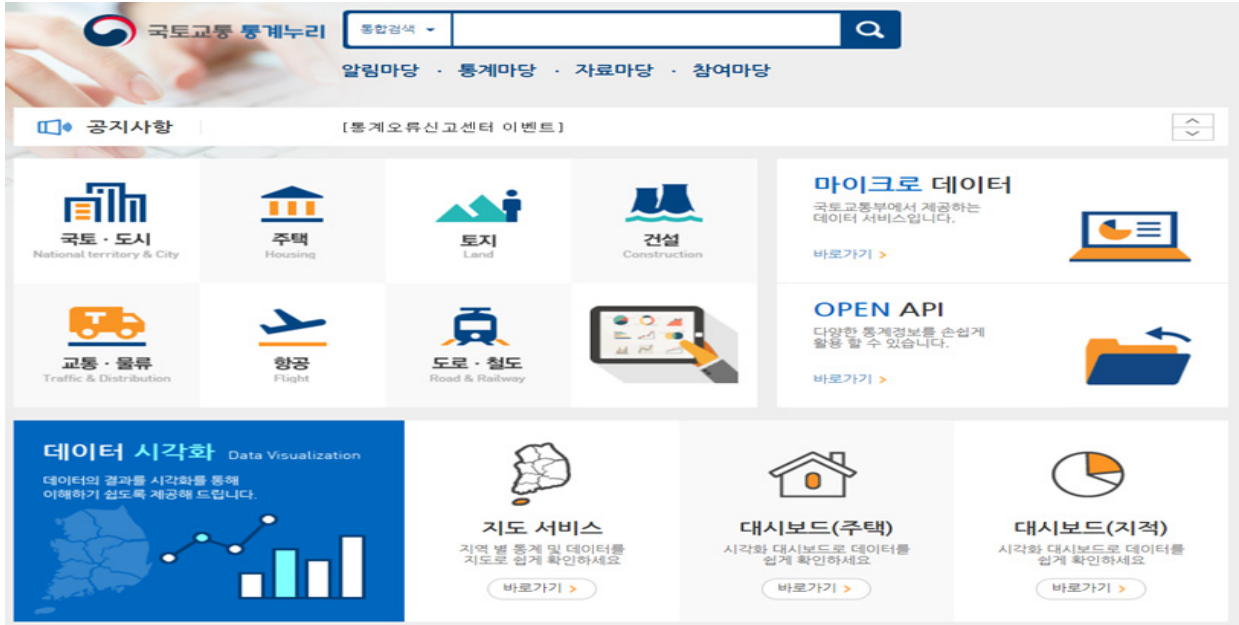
국토교통 통계누리

통합검색

알림마당 · 통계마당 · 자료마당 · 참여마당

공지사항

[통계오류신고센터 이벤트]

국토 · 도시
National territory & City

주택
Housing

토지
Land

건설
Construction

교통 · 물류
Traffic & Distribution

항공
Flight

도로 · 철도
Road & Railway

마이크로 데이터

국토교통부에서 제공하는 데이터 서비스입니다.

바로가기 >

OPEN API

다양한 통계정보를 손쉽게 활용 할 수 있습니다.

바로가기 >

데이터 시각화 Data Visualization

데이터의 결과를 시각화를 통해 이해하기 쉽도록 제공해 드립니다.

지도 서비스

지역 별 통계 및 데이터를 지도로 쉽게 확인하세요

바로가기 >

대시보드(주택)

시각화 대시보드로 데이터를 쉽게 확인하세요

바로가기 >

대시보드(지적)

시각화 대시보드로 데이터를 쉽게 확인하세요

바로가기 >